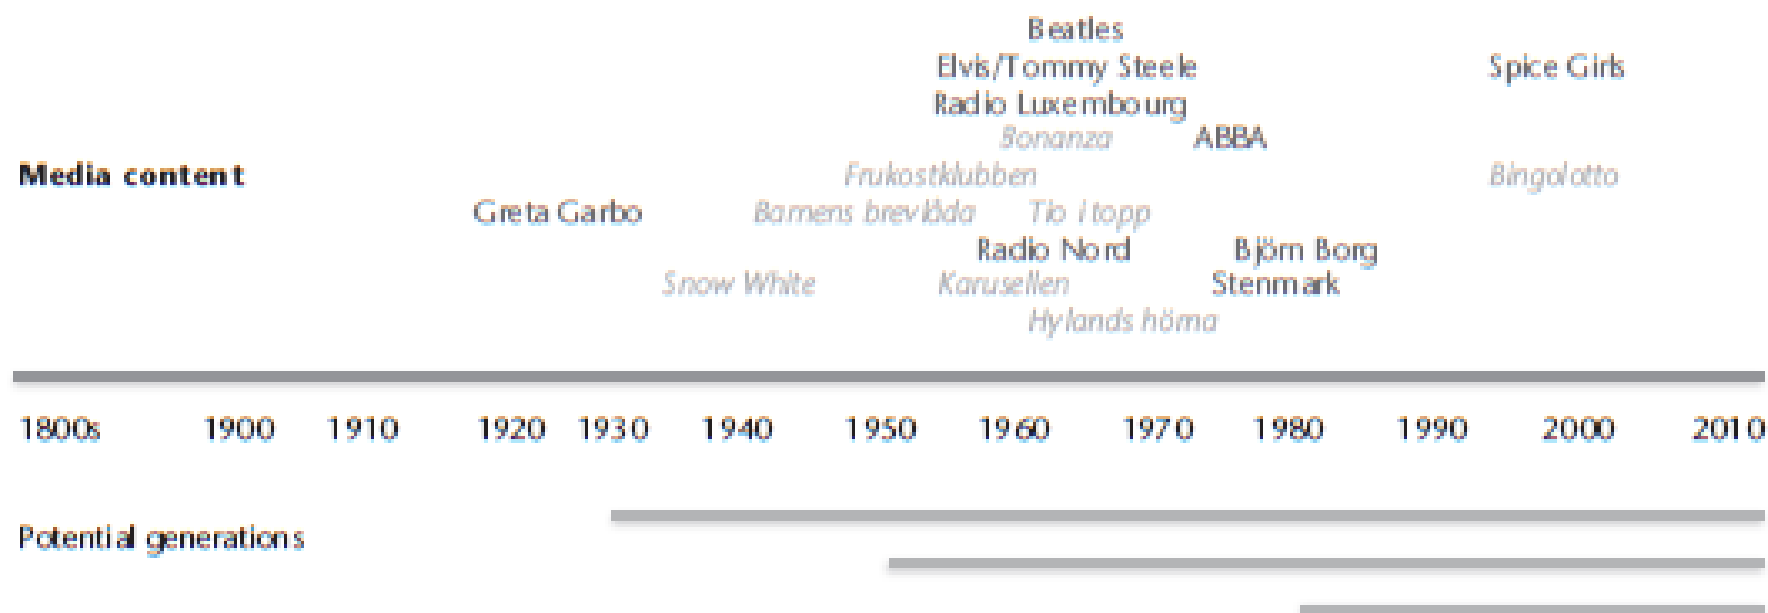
Beatles
Elvis/Tommy Steele
Radio Luxembourg
Spice Girls
Bonanza
ABBA
Media content
Frukostklubben
Bingolotto
Greta Garbo
Barnens brevlåda
Tio i topp
Radio Nord
Björn Borg
Snow White
Karusellen
Stenmark
Hylands hörna

1800s 1900 1910 1920 1930 1940 1950 1960 1970 1980 1990 2000 2010

Potential generations